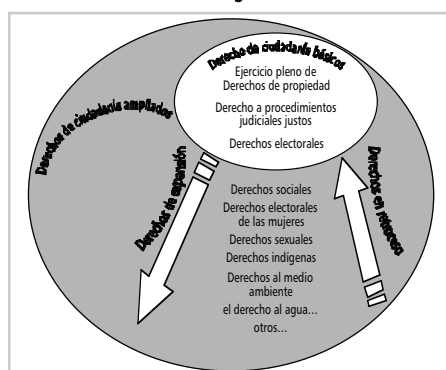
Derechos de ciudadanía básicos
Ejercicio pleno de Derechos de propiedad
Derecho a procedimientos judiciales justos
Derechos electorales

Derechos de ciudadanía ampliados

Derechos de expansión

Derechos en retroceso

Derechos sociales
Derechos electorales de las mujeres
Derechos sexuales
Derechos indígenas
Derechos al medio ambiente
el derecho al agua...
otros...